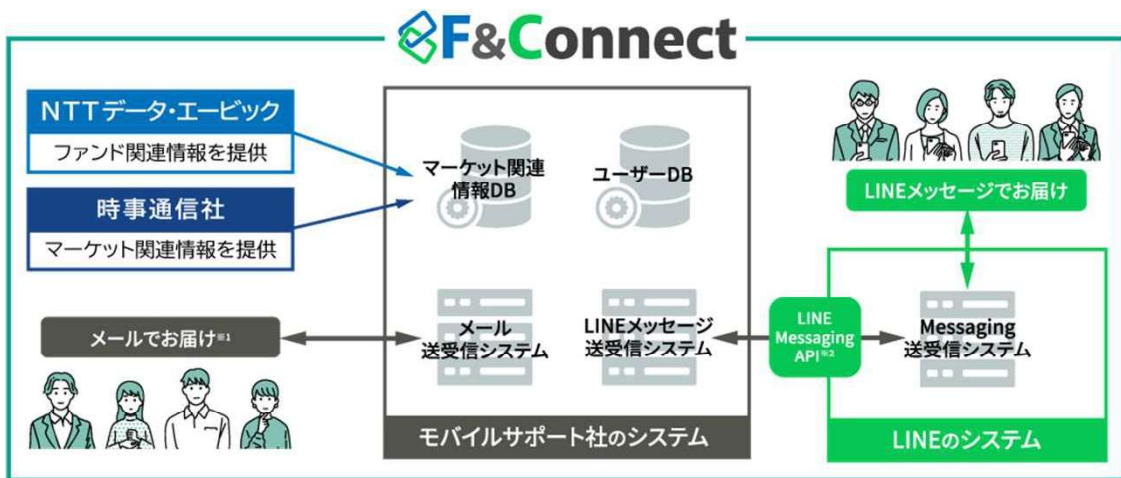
F&Connect

NTTデータ・エービック
ファンド関連情報を提供

時事通信社
マーケット関連情報を提供

マーケット関連情報DB

ユーザーDB

メールでお届け※1

メール送受信システム

LINEメッセージ送受信システム

モバイルサポート社のシステム

LINEメッセージでお届け

LINE Messaging API※2

Messaging 送受信システム

LINEのシステム